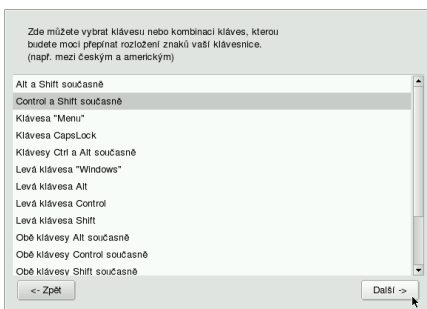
Zde můžete vybrat klávesu nebo kombinaci kláves, kterou budete moci přepínat rozložení znaků vaší klávesnice. (např. mezi českým a americkým)

Alt a Shift současně
Control a Shift současně
Klávesa "Menu"
Klávesa CapsLock
Klávesy Ctrl a Alt současně
Levá klávesa "Windows"
Levá klávesa Alt
Levá klávesa Control
Levá klávesa Shift
Obě klávesy Alt současně
Obě klávesy Control současně
Obě klávesy Shift současně

<- Zpět
Další ->